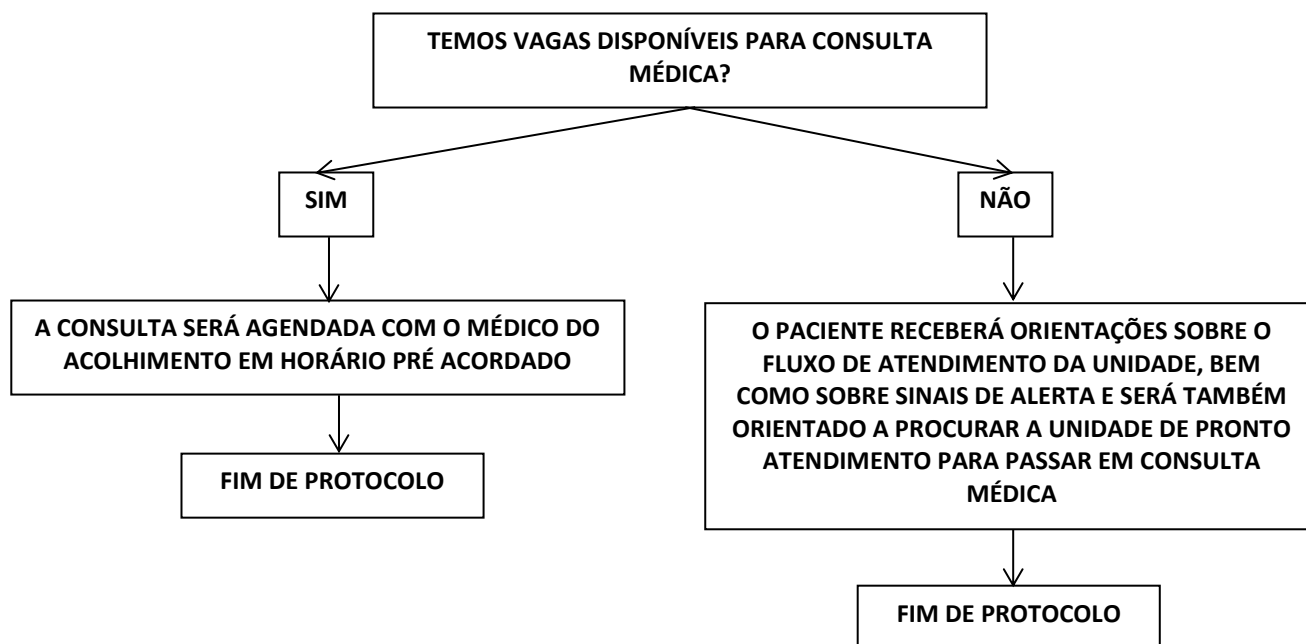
TEMOS VAGAS DISPONÍVEIS PARA CONSULTA MÉDICA?

SIM

NÃO

A CONSULTA SERÁ AGENDADA COM O MÉDICO DO ACOLHIMENTO EM HORÁRIO PRÉ ACORDADO

FIM DE PROTOCOLO

O PACIENTE RECEBERÁ ORIENTAÇÕES SOBRE O FLUXO DE ATENDIMENTO DA UNIDADE, BEM COMO SOBRE SINAIS DE ALERTA E SERÁ TAMBÉM ORIENTADO A PROCURAR A UNIDADE DE PRONTO ATENDIMENTO PARA PASSAR EM CONSULTA MÉDICA

FIM DE PROTOCOLO